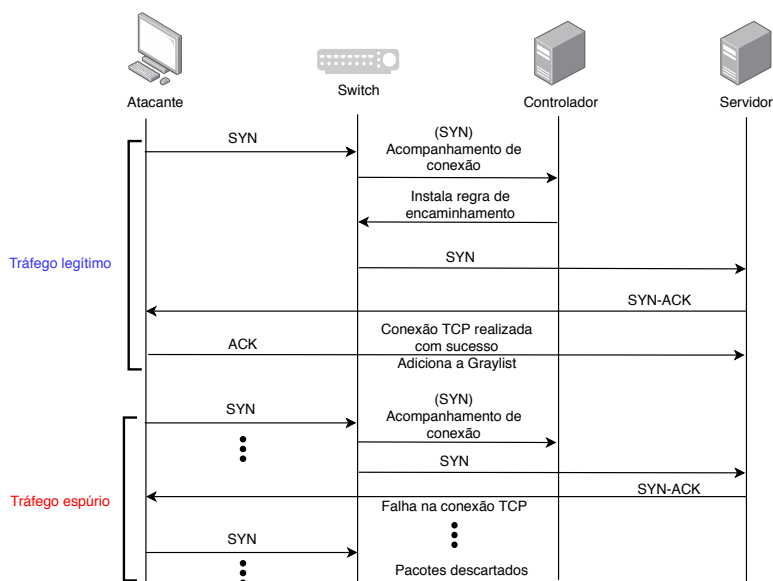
Atacante

Switch

Controlador

Servidor

SYN

(SYN)
Acompanhamento de conexão

Instala regra de encaminhamento

Tráfego legítimo

SYN

SYN-ACK

Conexão TCP realizada com sucesso

ACK

Adiciona a Graylist

SYN

(SYN)
Acompanhamento de conexão

SYN

Tráfego espúrio

SYN-ACK

Falha na conexão TCP

SYN

Pacotes descartados